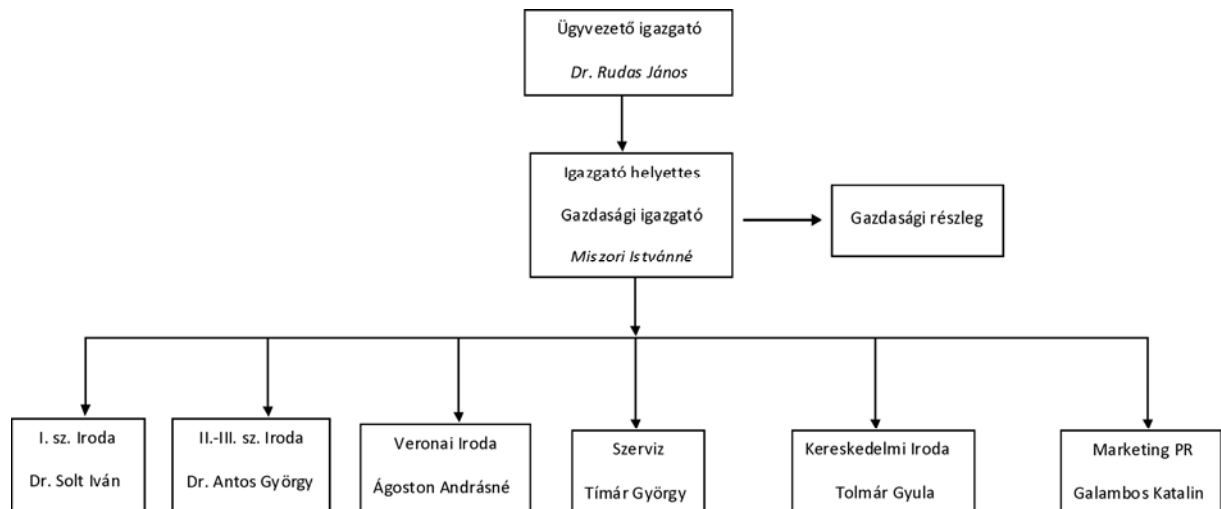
Ügyvezető igazgató

Dr. Rudas János

Igazgató helyettes

Gazdasági igazgató

Miszori Istvánné

Gazdasági részleg

I. sz. Iroda

Dr. Solt Iván

II.-III. sz. Iroda

Dr. Antos György

Veronai Iroda

Ágoston Andrásné

Szerviz

Tímár György

Kereskedelmi Iroda

Tolmár Gyula

Marketing PR

Galambos Katalin